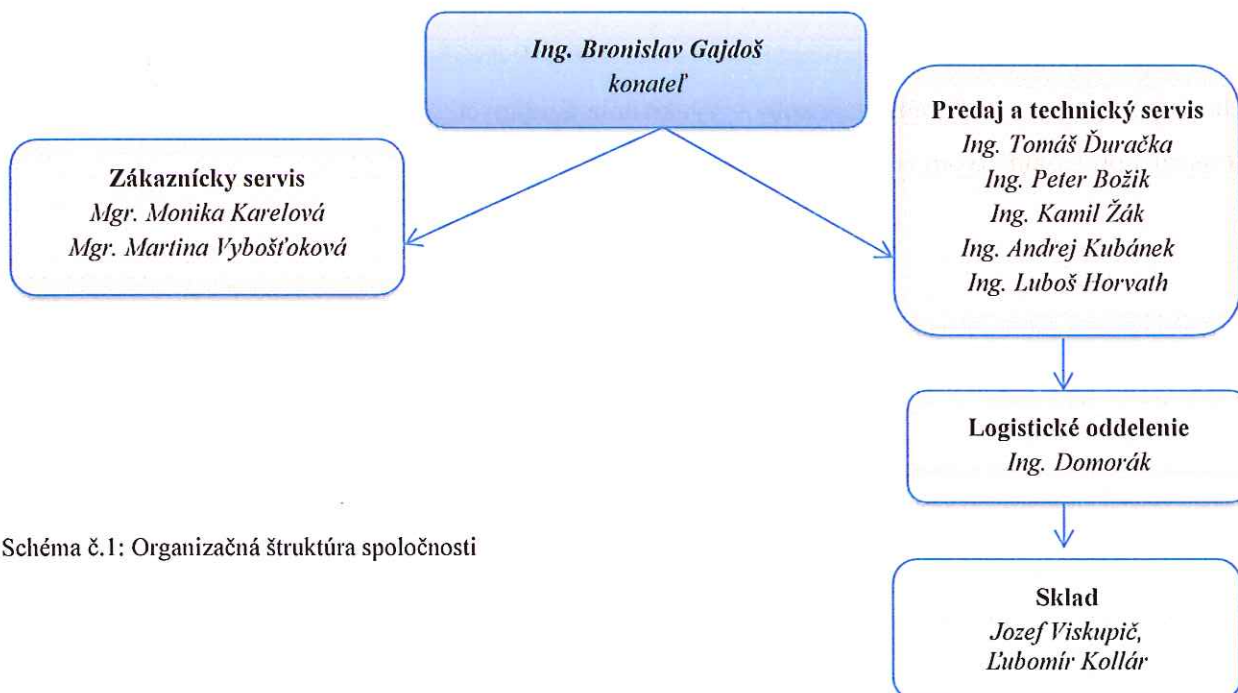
Ing. Bronislav Gajdoš
konateľ

Zákaznícky servis
Mgr. Monika Karelová
Mgr. Martina Vybošťoková

Predaj a technický servis
Ing. Tomáš Ďuračka
Ing. Peter Božik
Ing. Kamil Žák
Ing. Andrej Kubánek
Ing. Luboš Horvath

Logistické oddelenie
Ing. Domorák

Sklad
Jozef Viskupič,
Ľubomír Kollár

Schéma č.1: Organizačná štruktúra spoločnosti